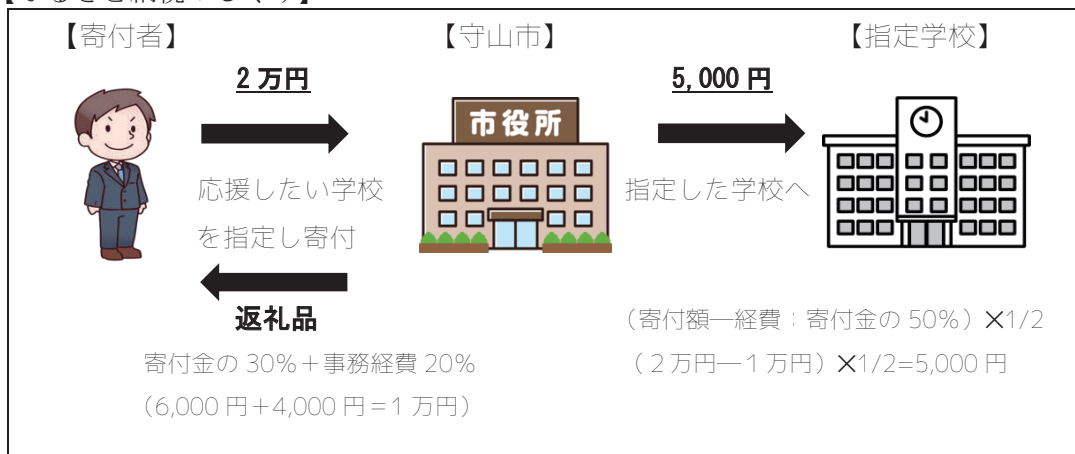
【寄付者】

【守山市】

【指定学校】

2 万円

5,000 円

市役所

応援したい学校を指定し寄付

指定した学校へ

返礼品

寄付金の 30%＋事務経費 20%

(6,000 円＋4,000 円＝1 万円)

（寄付額ー経費：寄付金の 50%）×1/2

（２万円ー１万円）×1/2=5,000 円